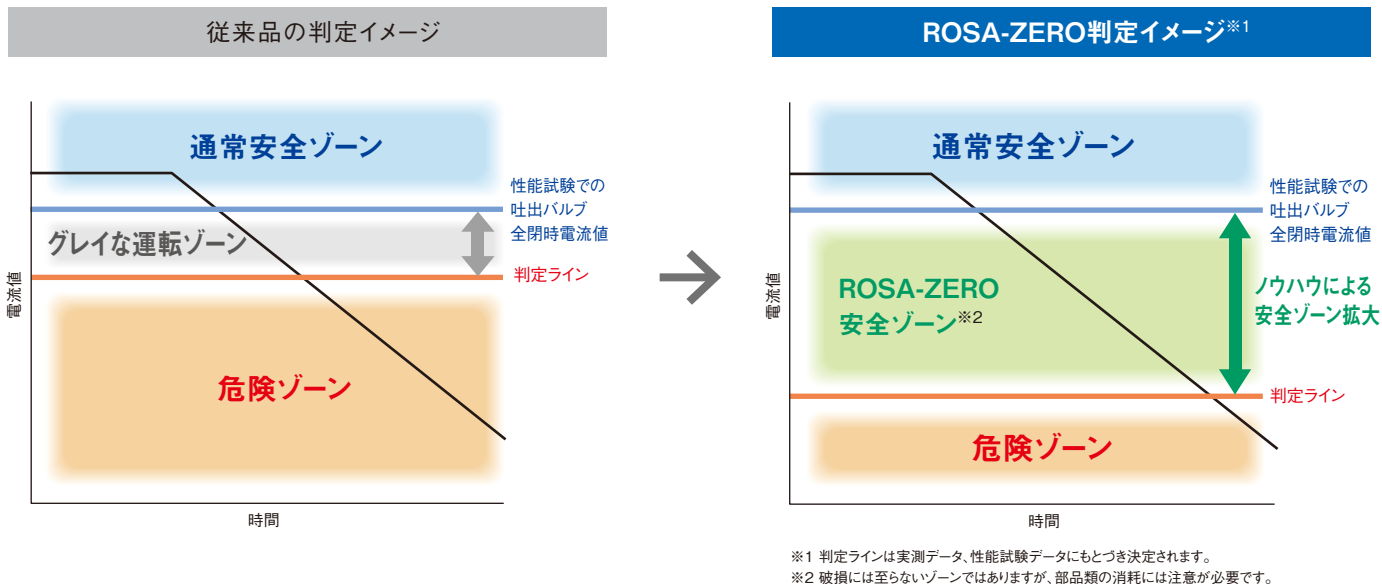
従来品の判定イメージ

通常安全ゾーン

性能試験での吐出バルブ全閉時電流値

グレイな運転ゾーン

判定ライン

電流値

危険ゾーン

時間

ROSA-ZERO判定イメージ※1

通常安全ゾーン

性能試験での吐出バルブ全閉時電流値

電流値

ROSA-ZERO安全ゾーン※2

ノウハウによる安全ゾーン拡大

判定ライン

危険ゾーン

時間

※1 判定ラインは実測データ、性能試験データにもとづき決定されます。
※2 破損には至らないゾーンではありますが、部品類の消耗には注意が必要です。